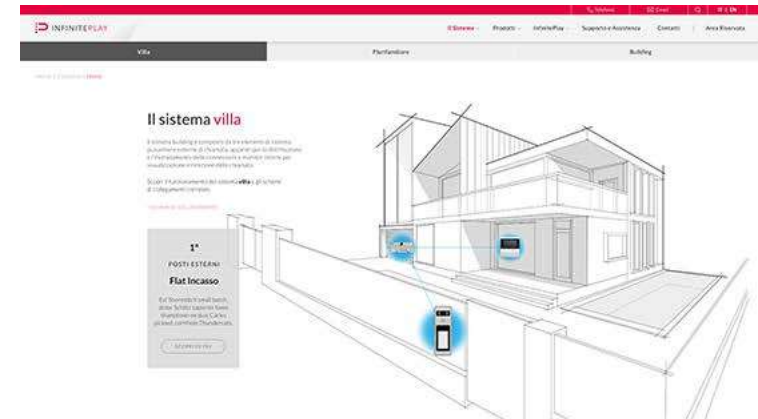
Telefono | Email | IT | EN

INFINITEPLAY

Il Sistema | Prodotti | InfinitePlay | Supporto e Assistenza | Contatti | Area Riservata

Villa | Plurifamiliare | Building

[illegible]

Il sistema villa

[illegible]

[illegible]

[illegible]

1°

POSTI ESTERNI

Flat Incasso

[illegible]

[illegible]